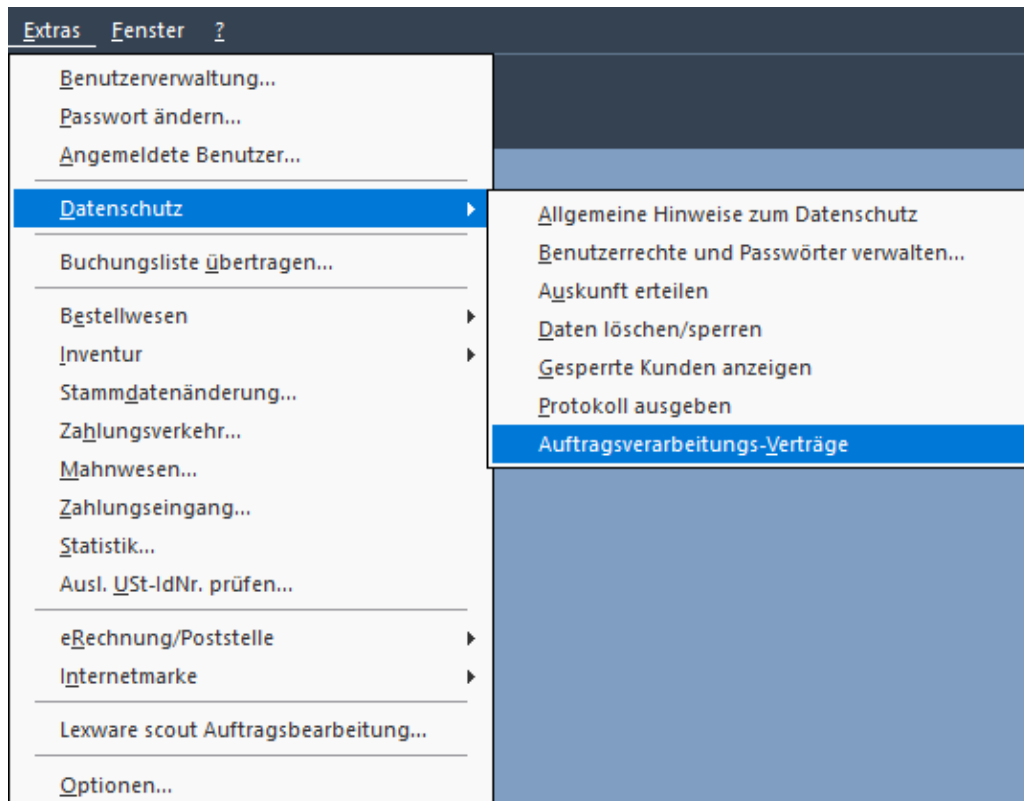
Extras Fenster ?

Benutzerverwaltung...
Passwort ändern...
Angemeldete Benutzer...

Datenschutz

Buchungsliste übertragen...

Bestellwesen
Inventur
Stammdatenänderung...
Zahlungsverkehr...
Mahnwesen...
Zahlungseingang...
Statistik...
Ausl. USt-IdNr. prüfen...

eRechnung/Poststelle
Internetmarke

Lexware scout Auftragsbearbeitung...

Optionen...

Allgemeine Hinweise zum Datenschutz
Benutzerrechte und Passwörter verwalten...
Auskunft erteilen
Daten löschen/sperren
Gesperrte Kunden anzeigen
Protokoll ausgeben
Auftragsverarbeitungs-Verträge